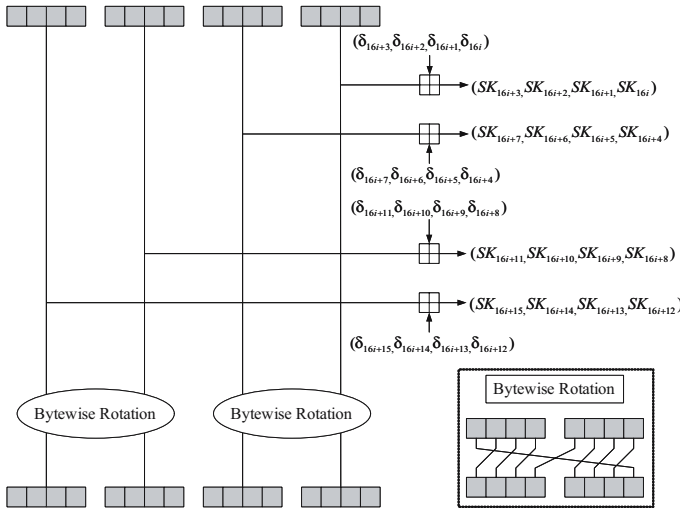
$(\delta_{16i+3}, \delta_{16i+2}, \delta_{16i+1}, \delta_{16i})$

$(SK_{16i+3}, SK_{16i+2}, SK_{16i+1}, SK_{16i})$

$(SK_{16i+7}, SK_{16i+6}, SK_{16i+5}, SK_{16i+4})$

$(\delta_{16i+7}, \delta_{16i+6}, \delta_{16i+5}, \delta_{16i+4})$

$(\delta_{16i+11}, \delta_{16i+10}, \delta_{16i+9}, \delta_{16i+8})$

$(SK_{16i+11}, SK_{16i+10}, SK_{16i+9}, SK_{16i+8})$

$(SK_{16i+15}, SK_{16i+14}, SK_{16i+13}, SK_{16i+12})$

$(\delta_{16i+15}, \delta_{16i+14}, \delta_{16i+13}, \delta_{16i+12})$

Bytewise Rotation

Bytewise Rotation

Bytewise Rotation